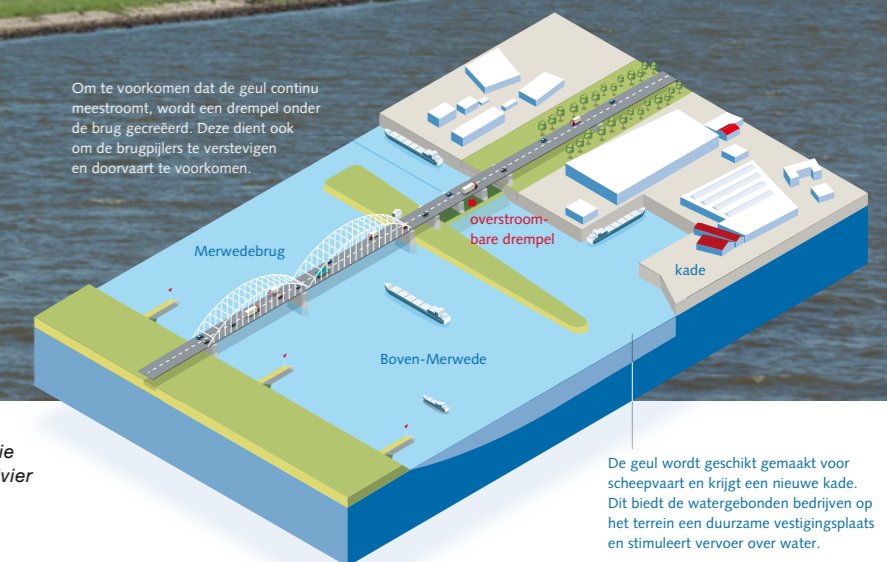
Om te voorkomen dat de geul continu meestroomt, wordt een drempel onder de brug gecreëerd. Deze dient ook om de brugpijlers te verstevigen en doorvaart te voorkomen.

Merwedebrug

overstroombare drempel

kade

Boven-Merwede

ie
vier

De geul wordt geschikt gemaakt voor scheepvaart en krijgt een nieuwe kade. Dit biedt de watergebonden bedrijven op het terrein een duurzame vestigingsplaats en stimuleert vervoer over water.